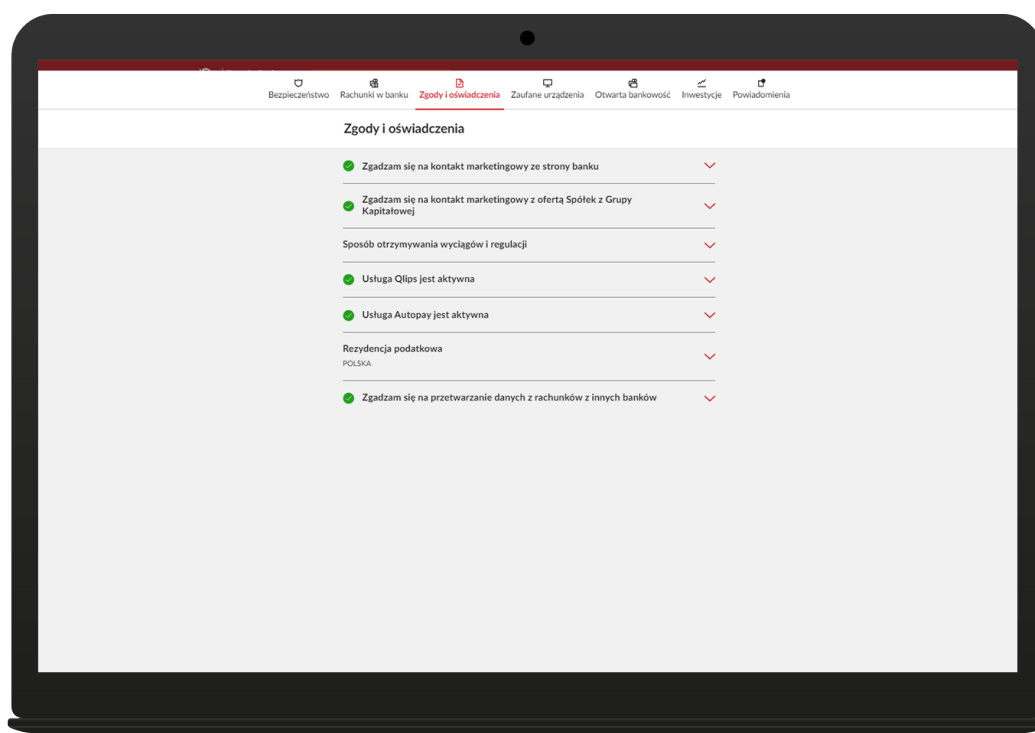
Bezpieczeństwo Rachunki w banku Zgody i oświadczenia Zaufane urządzenia Otwarta bankowość Inwestycje Powiadomienia

Zgody i oświadczenia

Zgadzam się na kontakt marketingowy ze strony banku

Zgadzam się na kontakt marketingowy z ofertą Spółek z Grupy Kapitałowej

Sposób otrzymywania wyciągów i regulacji

Usługa Qlips jest aktywna

Usługa Autopay jest aktywna

Rezydencja podatkowa
POLSKA

Zgadzam się na przetwarzanie danych z rachunków z innych banków